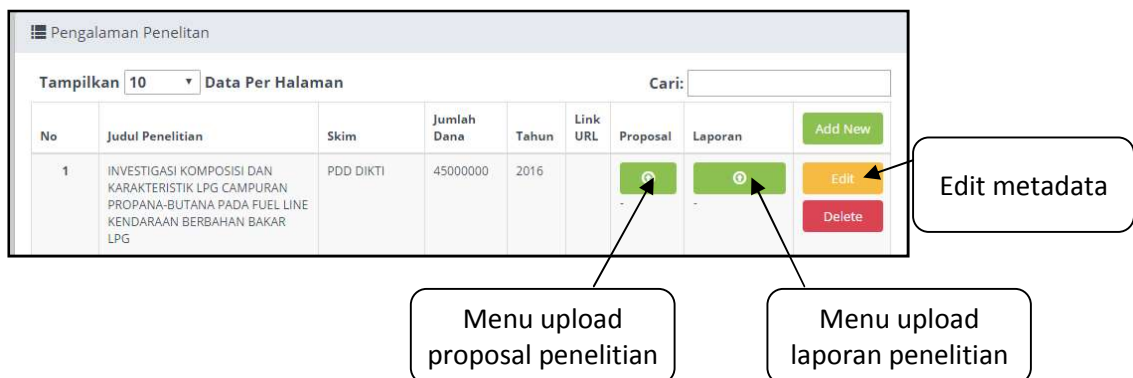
Pengalaman Penelitan

Tampilkan 10 Data Per Halaman

Cari:

| No | Judul Penelitian | Skim | Jumlah Dana | Tahun | Link URL | Proposal | Laporan | Add New |
|---|---|---|---|---|---|---|---|---|
| 1 | INVESTIGASI KOMPOSISI DAN KARAKTERISTIK LPG CAMPURAN PROPANA-BUTANA PADA FUEL LINE KENDARAAN BERBAHAN BAKAR LPG | PDD DIKTI | 45000000 | 2016 | | - | - | Edit Delete |

Edit metadata

Menu upload proposal penelitian

Menu upload laporan penelitian